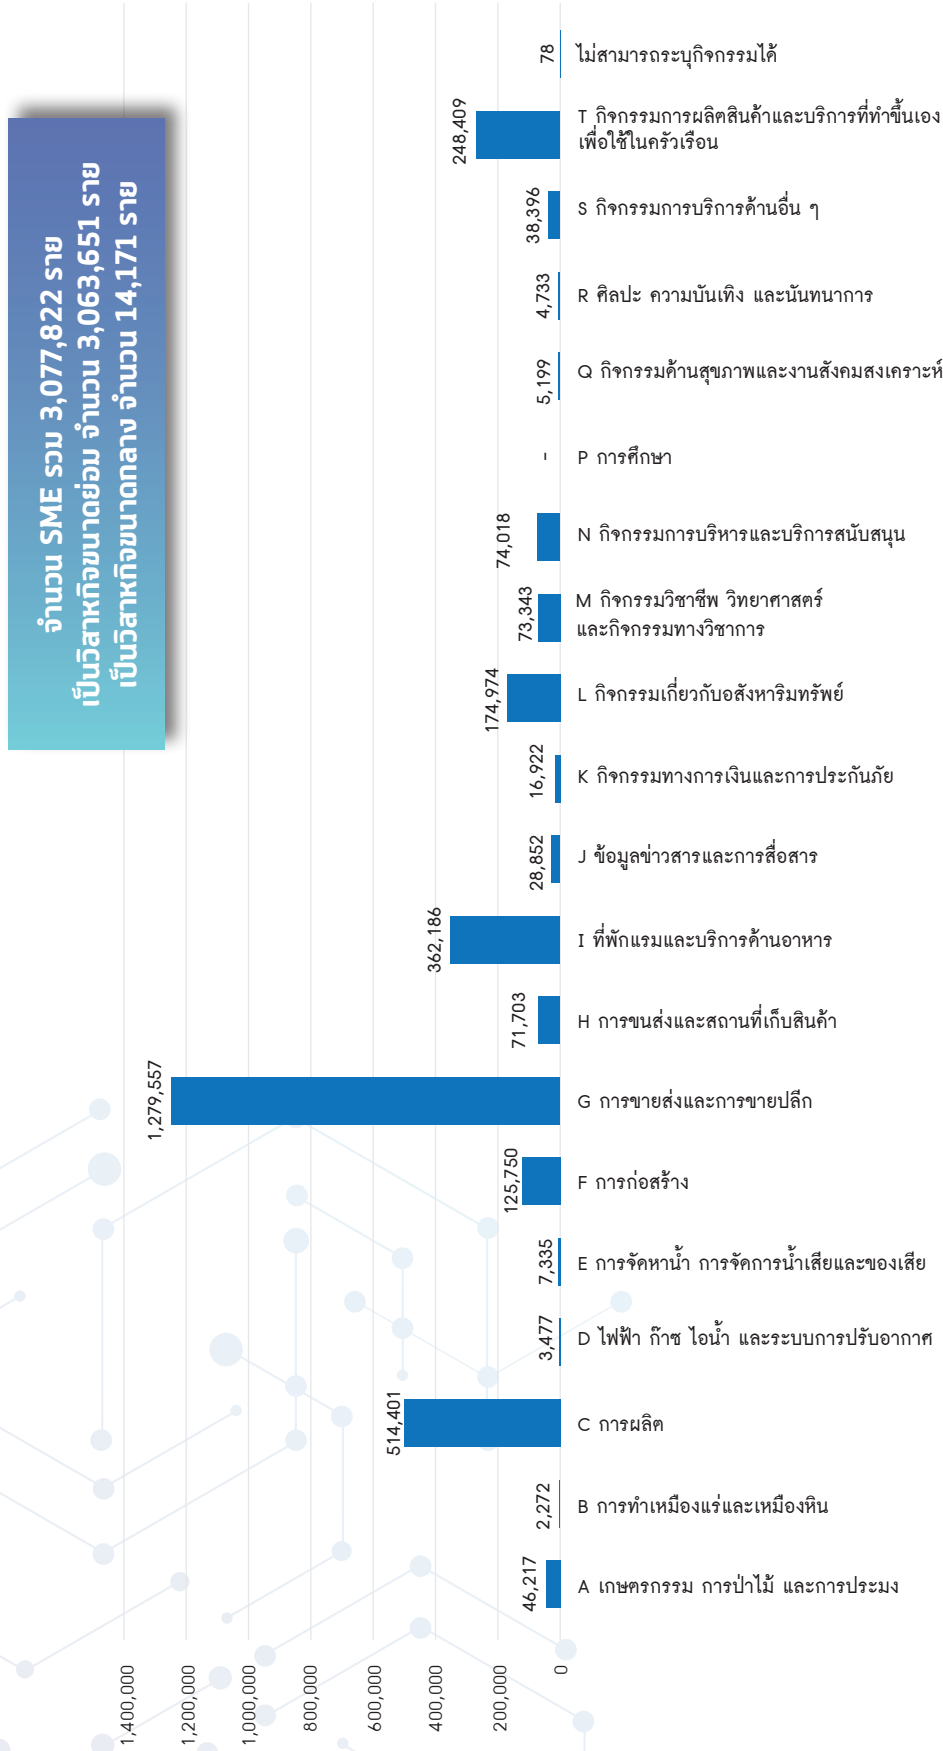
จำนวน SME รวม 3,077,822 ราย
เป็นวิสาหกิจขนาดย่อม จำนวน 3,063,651 ราย
เป็นวิสาหกิจขนาดกลาง จำนวน 14,171 ราย

| กิจกรรม | จำนวน |
|---|---|
| A เกษตรกรรม การป่าไม้ และการประมง | 46,217 |
| B การทำเหมืองแร่และเหมืองหิน | 2,272 |
| C การผลิต | 514,401 |
| D ไฟฟ้า ก๊าซ ไอน้ำ และระบบการปรับอากาศ | 3,477 |
| E การจัดหาน้ำ การจัดการน้ำเสียและของเสีย | 7,335 |
| F การก่อสร้าง | 125,750 |
| G การขายส่งและการขายปลีก | 1,279,557 |
| H การขนส่งและสถานที่เก็บสินค้า | 71,703 |
| I ที่พักแรมและบริการด้านอาหาร | 362,186 |
| J ข้อมูลข่าวสารและการสื่อสาร | 28,852 |
| K กิจกรรมทางการเงินและการประกันภัย | 16,922 |
| L กิจกรรมเกี่ยวกับอสังหาริมทรัพย์ | 174,974 |
| M กิจกรรมวิชาชีพ วิทยาศาสตร์ และกิจกรรมทางวิชาการ | 73,343 |
| N กิจกรรมการบริหารและบริการสนับสนุน | 74,018 |
| P การศึกษา | - |
| Q กิจกรรมด้านสุขภาพและงานสังคมสงเคราะห์ | 5,199 |
| R ศิลปะ ความบันเทิง และนันทนาการ | 4,733 |
| S กิจกรรมการบริการด้านอื่น ๆ | 38,396 |
| T กิจกรรมการผลิตสินค้าและบริการที่ทำขึ้นเองเพื่อใช้ในครัวเรือน | 248,409 |
| ไม่สามารถระบุกิจกรรมได้ | 78 |

0
200,000
400,000
600,000
800,000
1,000,000
1,200,000
1,400,000